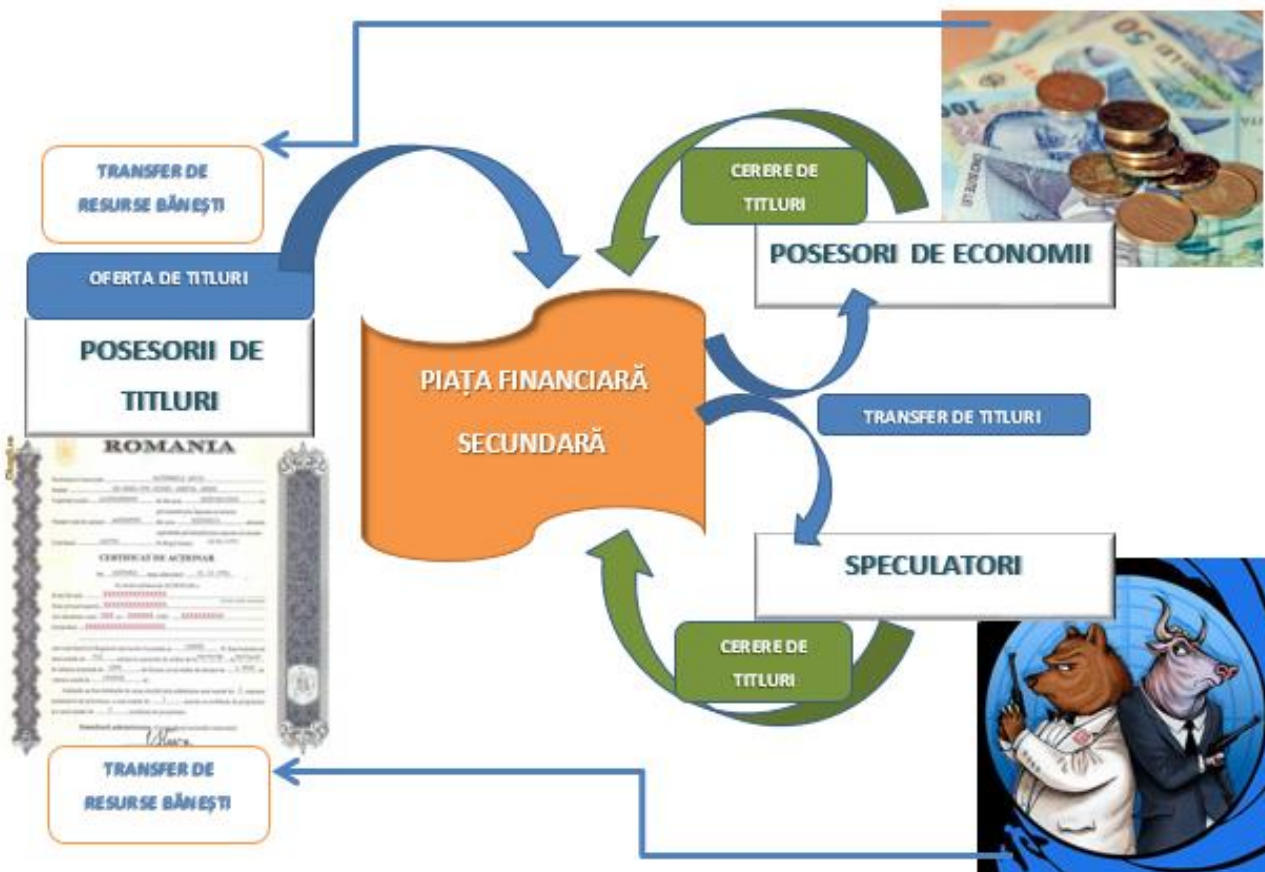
TRANSFER DE RESURSE BĂNEȘTI

OFERTA DE TITLURI

POSESORII DE TITLURI

ROMANIA

CERTIFICAT DE ACȚIONAR

CERERE DE TITLURI

POSESORI DE ECONOMII

PIAȚA FINANCIARĂ SECUNDARĂ

TRANSFER DE TITLURI

SPECULATORI

CERERE DE TITLURI

TRANSFER DE RESURSE BĂNEȘTI